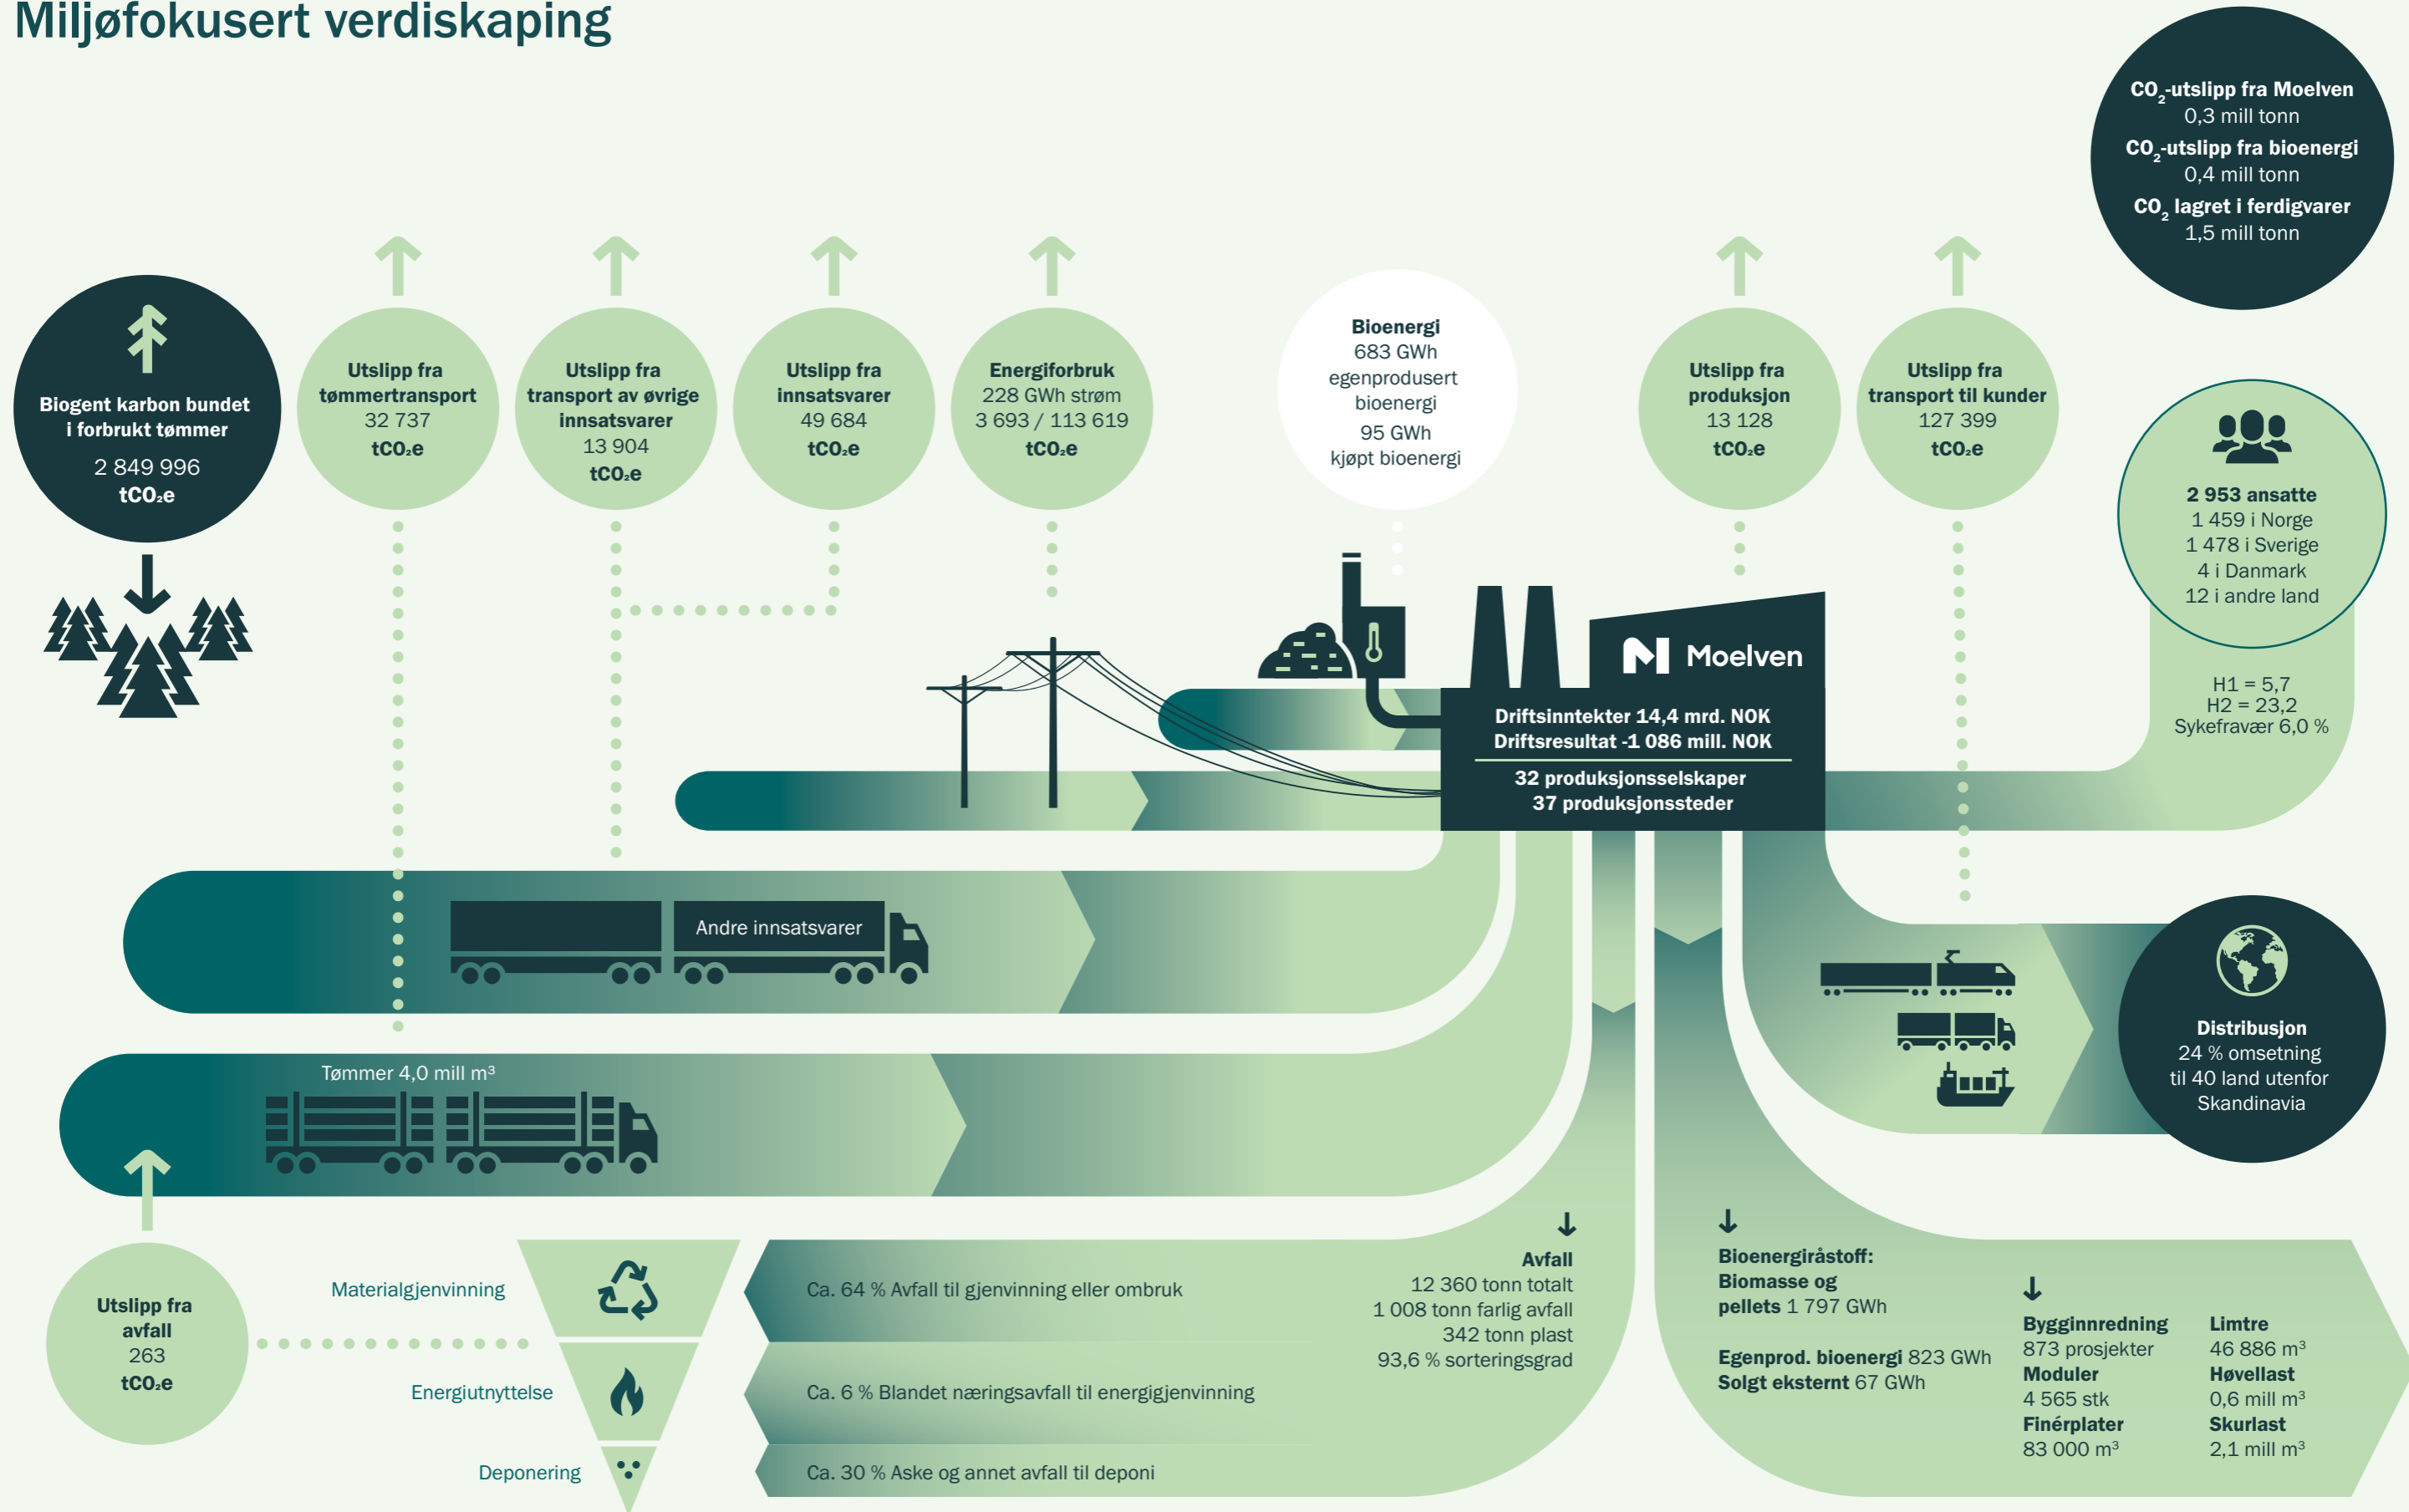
Miljøfokusert verdiskaping

$CO_2$-utslipp fra Moelven
0,3 mill tonn
$CO_2$-utslipp fra bioenergi
0,4 mill tonn
$CO_2$ lagret i ferdigvarer
1,5 mill tonn

Biogent karbon bundet i forbrukt tømmer
2 849 996
$tCO_2e$

Utslipp fra tømmertransport
32 737
$tCO_2e$

Utslipp fra transport av øvrige innsatsvarer
13 904
$tCO_2e$

Utslipp fra innsatsvarer
49 684
$tCO_2e$

Energiforbruk
228 GWh strøm
3 693 / 113 619
$tCO_2e$

Bioenergi
683 GWh egenprodusert bioenergi
95 GWh kjøpt bioenergi

Utslipp fra produksjon
13 128
$tCO_2e$

Utslipp fra transport til kunder
127 399
$tCO_2e$

2 953 ansatte
1 459 i Norge
1 478 i Sverige
4 i Danmark
12 i andre land

H1 = 5,7
H2 = 23,2
Sykefravær 6,0 %

Moelven

Driftsinntekter 14,4 mrd. NOK
Driftsresultat -1 086 mill. NOK
32 produksjonsselskaper
37 produksjonssteder

Andre innsatsvarer

Tømmer 4,0 mill m³

Distribusjon
24 % omsetning til 40 land utenfor Skandinavia

Utslipp fra avfall
263
$tCO_2e$

Materialgjenvinning
Energiutnyttelse
Deponering

Ca. 64 % Avfall til gjenvinning eller ombruk
Ca. 6 % Blandet næringsavfall til energigjenvinning
Ca. 30 % Aske og annet avfall til deponi

Avfall
12 360 tonn totalt
1 008 tonn farlig avfall
342 tonn plast
93,6 % sorteringsgrad

Bioenergiråstoff: Biomasse og pellets 1 797 GWh

Egenprod. bioenergi 823 GWh
Solgt eksternt 67 GWh

Bygginnredning
873 prosjekter
Moduler
4 565 stk
Finérplater
83 000 m³

Limtre
46 886 m³
Høvellast
0,6 mill m³
Skurlast
2,1 mill m³